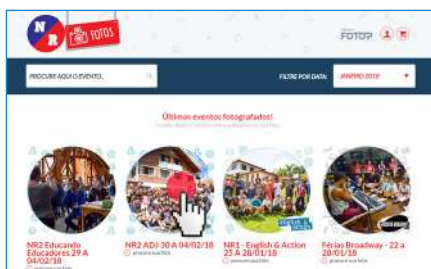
NR FOTOS

FOTOP

PROCURE AQUI O EVENTO...

FILTRE POR DATA: JANEIRO 2018

Últimos eventos fotografados!

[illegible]

NR2 Educando Educadores 29 A 04/02/18

NR2 ADJ 30 A 04/02/18

NR1 - English & Action 25 A 28/01/18

Férias Broadway - 22 a 28/01/18

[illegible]

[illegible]

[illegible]

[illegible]